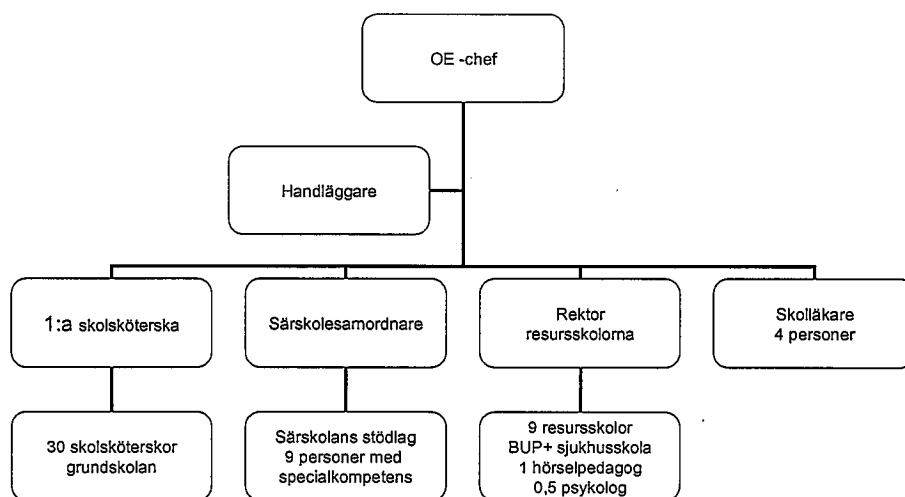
OE -chef

Handläggare

1:a skolsköterska

Särskolesamordnare

Rektor resursskolorna

Skolläkare 4 personer

30 skolsköterskor grundskolan

Särskolans stödlag 9 personer med specialkompetens

9 resursskolor BUP+ sjukhusskola 1 hörselpedagog 0,5 psykolog